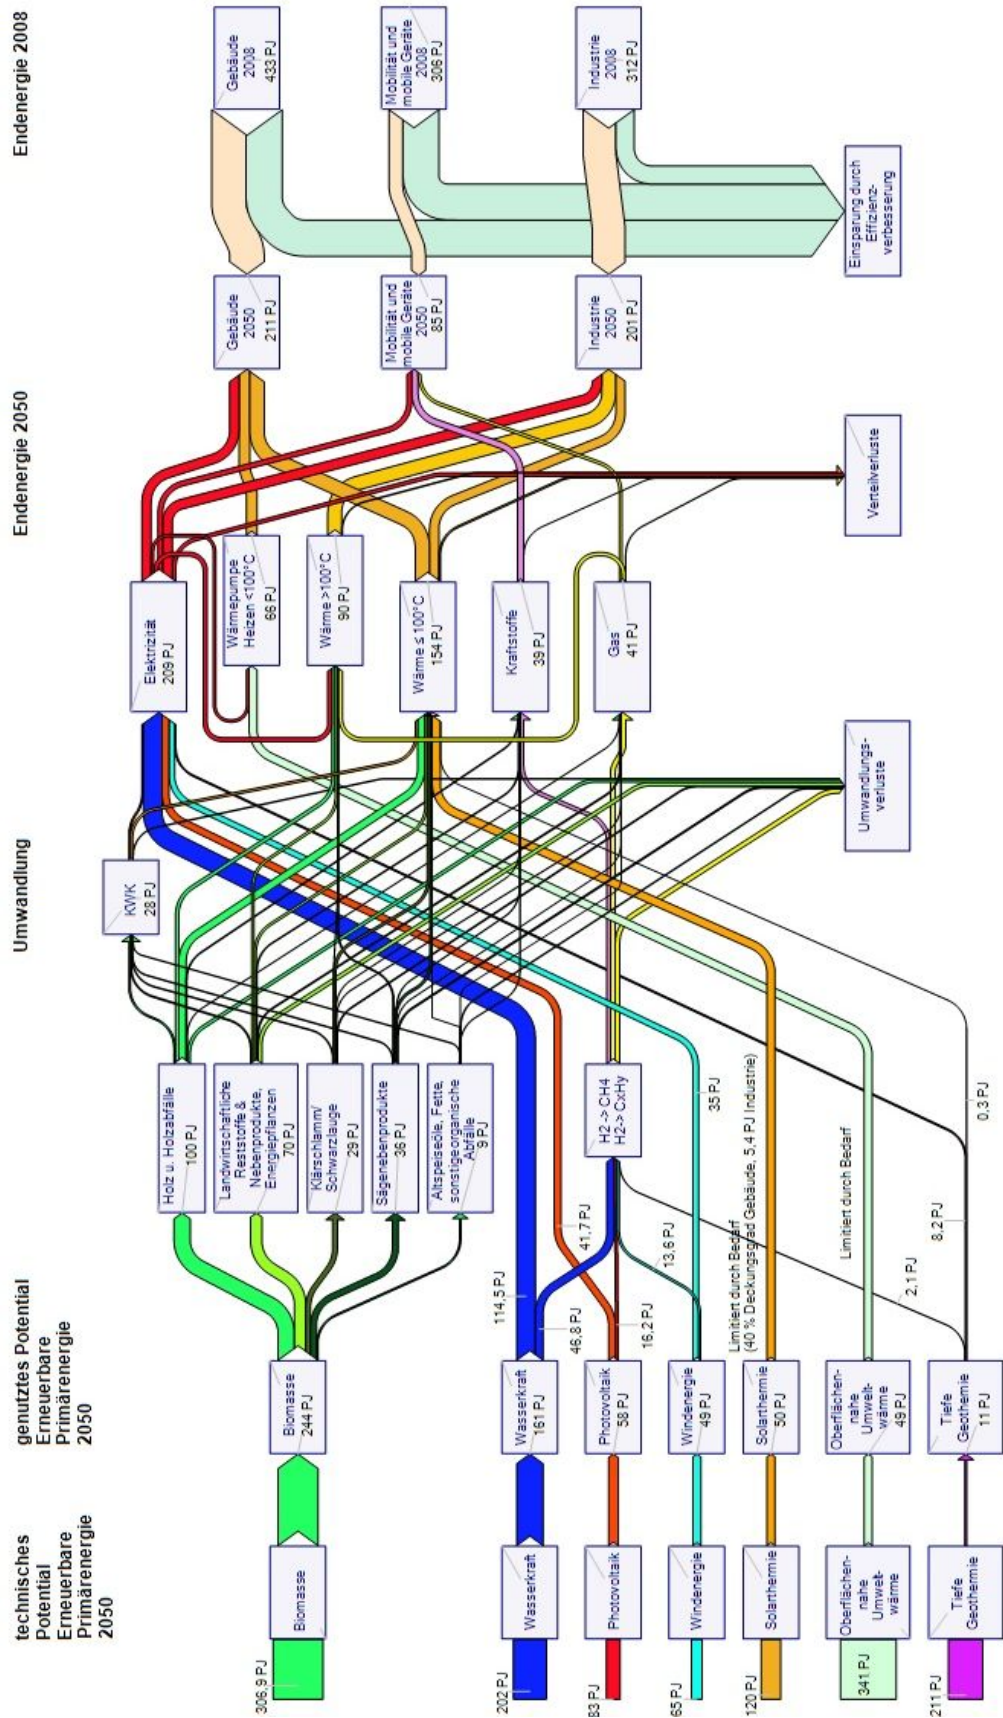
technisches Potential Erneuerbare Primärenergie 2050

genutztes Potential Erneuerbare Primärenergie 2050

Umwandlung

Endenergie 2050

Endenergie 2008

306,9 PJ
Biomasse

202 PJ
Wasserkraft

83 PJ
Photovoltaik

65 PJ
Windenergie

120 PJ
Solarthermie

341 PJ
Oberflächennahe Umweltwärme

211 PJ
Tiefe Geothermie

Biomasse 244 PJ

Wasserkraft 161 PJ

Photovoltaik 58 PJ

Windenergie 49 PJ

Solarthermie 50 PJ

Oberflächennahe Umweltwärme 49 PJ

Tiefe Geothermie 11 PJ

114,5 PJ
46,8 PJ
41,7 PJ
16,2 PJ
13,6 PJ
35 PJ
2,1 PJ
8,2 PJ
0,3 PJ

Limitiert durch Bedarf (40 % Deckungsgrad Gebäude, 5,4 PJ Industrie)

Limitiert durch Bedarf

Holz u. Holzabfälle 100 PJ

Landwirtschaftliche Reststoffe & Nebenprodukte, Energiepflanzen 70 PJ

Klärschlamm/ Schwarzlauge 29 PJ

Sägenebenprodukte 36 PJ

Altspeiseöle, Fette, sonstige organische Abfälle 9 PJ

H2 -> CH4 H2 -> CxHy

KWK 28 PJ

Elektrizität 209 PJ

Wärmepumpe Heizen <100°C 66 PJ

Wärme >100°C 90 PJ

Wärme ≤ 100°C 154 PJ

Kraftstoffe 39 PJ

Gas 41 PJ

Umwandlungsverluste

Verteilverluste

Gebäude 2050 211 PJ

Mobilität und mobile Geräte 2050 85 PJ

Industrie 2050 201 PJ

Gebäude 2008 433 PJ

Mobilität und mobile Geräte 2008 306 PJ

Industrie 2008 312 PJ

Einsparung durch Effizienzverbesserung